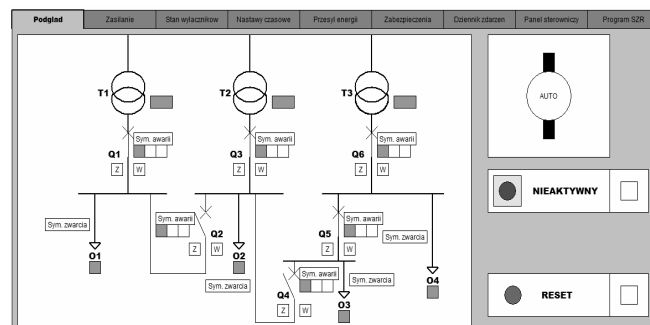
Podgląd | Zasilanie | Stan wyłączników | Nastawy czasowe | Przesył energii | Zabezpieczenia | Dziennik zdarzeń | Panel sterowniczy | Program SZR

T1
Sym. awarii
Q1
Z W

T2
Sym. awarii
Q3
Z W

T3
Sym. awarii
Q6
Z W

AUTO

NIEAKTYWNY

Sym. zwarcia
O1

Sym. awarii
Q2
Z W
O2

Sym. zwarcia

Sym. awarii
Q5
Z W
Sym. zwarcia

Sym. awarii
Sym. zwarcia
Q4
Z W
O3

O4

RESET